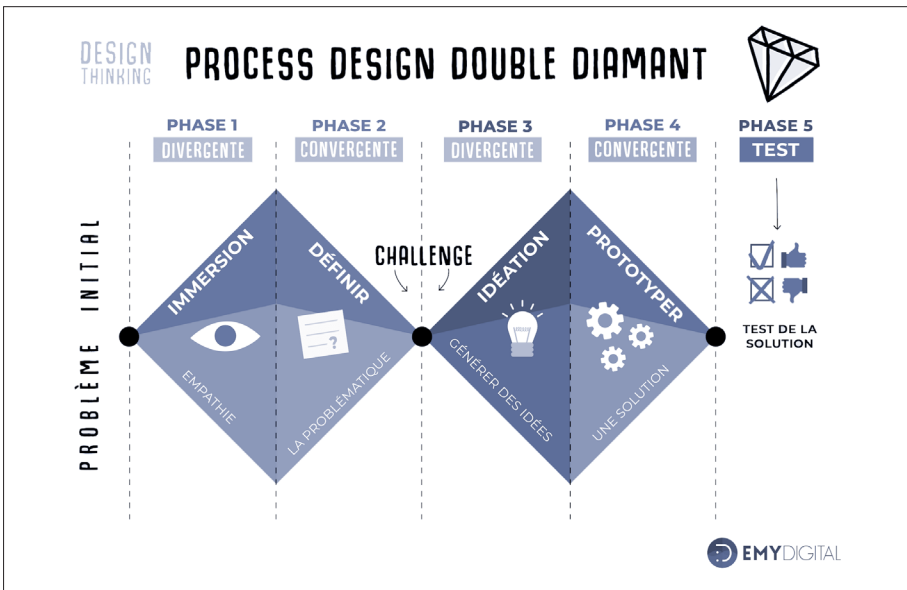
DESIGN THINKING

PROCESS DESIGN DOUBLE DIAMANT

PHASE 1
DIVERGENTE

PHASE 2
CONVERGENTE

PHASE 3
DIVERGENTE

PHASE 4
CONVERGENTE

PHASE 5
TEST

PROBLÈME INITIAL

IMMERSION

EMPATHIE

DÉFINIR

LA PROBLÉMATIQUE

CHALLENGE

IDÉATION

GÉNÉRER DES IDÉES

PROTOTYPER

UNE SOLUTION

TEST DE LA SOLUTION

EMY DIGITAL